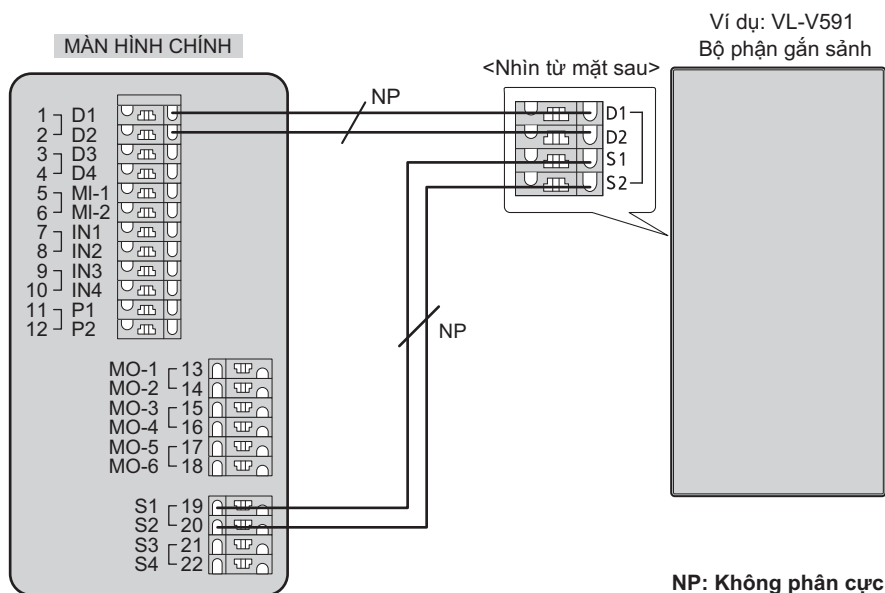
MÀN HÌNH CHÍNH

Ví dụ: VL-V591
Bộ phận gắn sảnh

<Nhìn từ mặt sau>

NP

1 D1
2 D2
3 D3
4 D4
5 MI-1
6 MI-2
7 IN1
8 IN2
9 IN3
10 IN4
11 P1
12 P2

MO-1 13
MO-2 14
MO-3 15
MO-4 16
MO-5 17
MO-6 18

S1 19
S2 20
S3 21
S4 22

D1
D2
S1
S2

NP

NP: Không phân cực